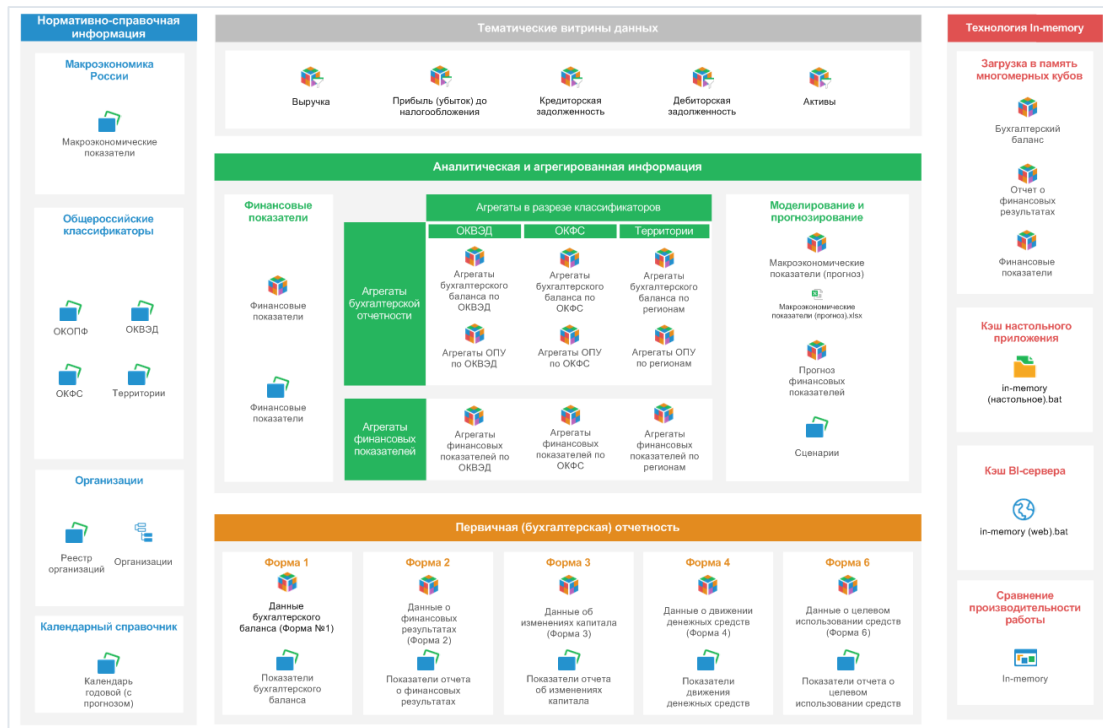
Нормативно-справочная информация

Макроэкономика России

Макроэкономические показатели

Общероссийские классификаторы

ОКОПФ

ОКВЭД

ОКФС

Территории

Организации

Реестр организаций

Организации

Календарный справочник

Календарь годовой (с прогнозом)

Тематические витрины данных

Выручка

Прибыль (убыток) до налогообложения

Кредиторская задолженность

Дебиторская задолженность

Активы

Аналитическая и агрегированная информация

Финансовые показатели

Финансовые показатели

Финансовые показатели

Агрегаты в разрезе классификаторов

ОКВЭД

ОКФС

Территории

Агрегаты бухгалтерской отчетности

Агрегаты бухгалтерского баланса по ОКВЭД

Агрегаты бухгалтерского баланса по ОКФС

Агрегаты бухгалтерского баланса по регионам

Агрегаты ОПУ по ОКВЭД

Агрегаты ОПУ по ОКФС

Агрегаты ОПУ по регионам

Агрегаты финансовых показателей

Агрегаты финансовых показателей по ОКВЭД

Агрегаты финансовых показателей по ОКФС

Агрегаты финансовых показателей по регионам

Моделирование и прогнозирование

Макроэкономические показатели (прогноз)

Макроэкономические показатели (прогноз).xlsx

Прогноз финансовых показателей

Сценарии

Первичная (бухгалтерская) отчетность

Форма 1

Данные бухгалтерского баланса (Форма №1)

Показатели бухгалтерского баланса

Форма 2

Данные о финансовых результатах (Форма 2)

Показатели отчета о финансовых результатах

Форма 3

Данные об изменениях капитала (Форма 3)

Показатели отчета об изменениях капитала

Форма 4

Данные о движении денежных средств (Форма 4)

Показатели движения денежных средств

Форма 6

Данные о целевом использовании средств (Форма 6)

Показатели отчета о целевом использовании средств

Технология In-memory

Загрузка в память многомерных кубов

Бухгалтерский баланс

Отчет о финансовых результатах

Финансовые показатели

Кэш настольного приложения

in-memory (настольное).bat

Кэш BI-сервера

in-memory (web).bat

Сравнение производительности работы

In-memory